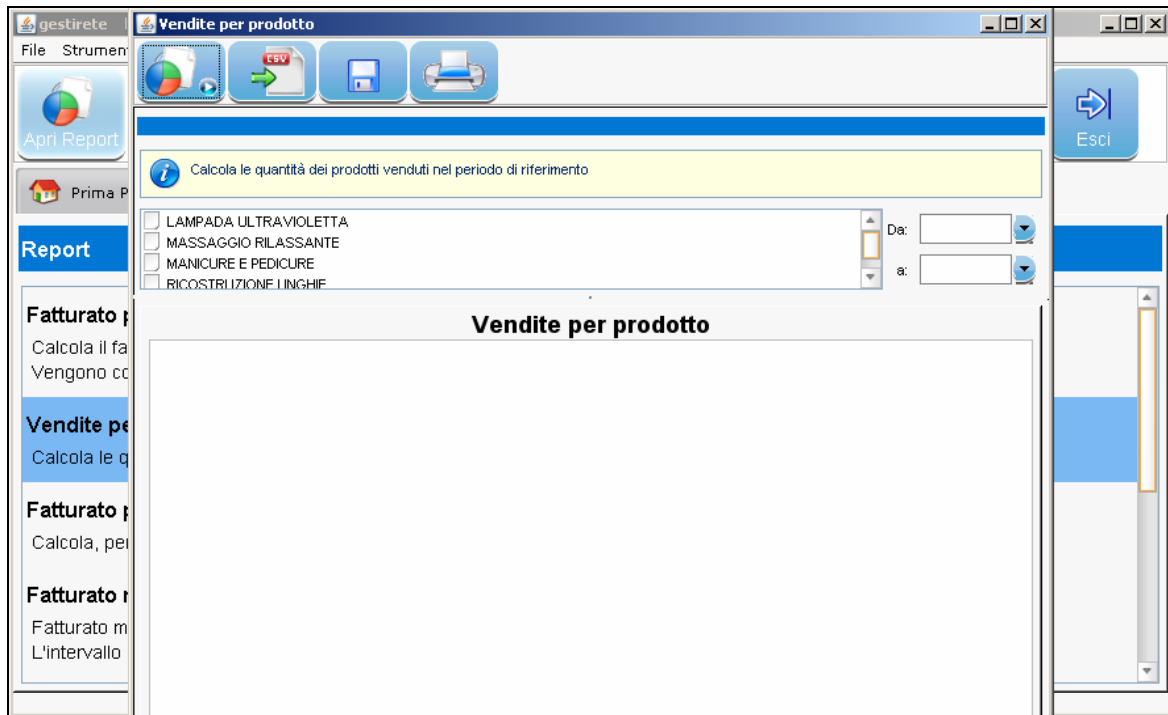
gestirete

File Strumen

Apri Report

Prima P

Report

Fatturato p

Calcola il fa

Vengono co

Vendite pe

Calcola le q

Fatturato p

Calcola, pe

Fatturato m

Fatturato m

L'intervallo

Esci

Vendite per prodotto

CSV

Calcola le quantità dei prodotti venduti nel periodo di riferimento

LAMPADA ULTRAVIOLETTA
MASSAGGIO RILASSANTE
MANICURE E PEDICURE
RICOSTRUZIONE UNGHIE

Da:

a:

Vendite per prodotto